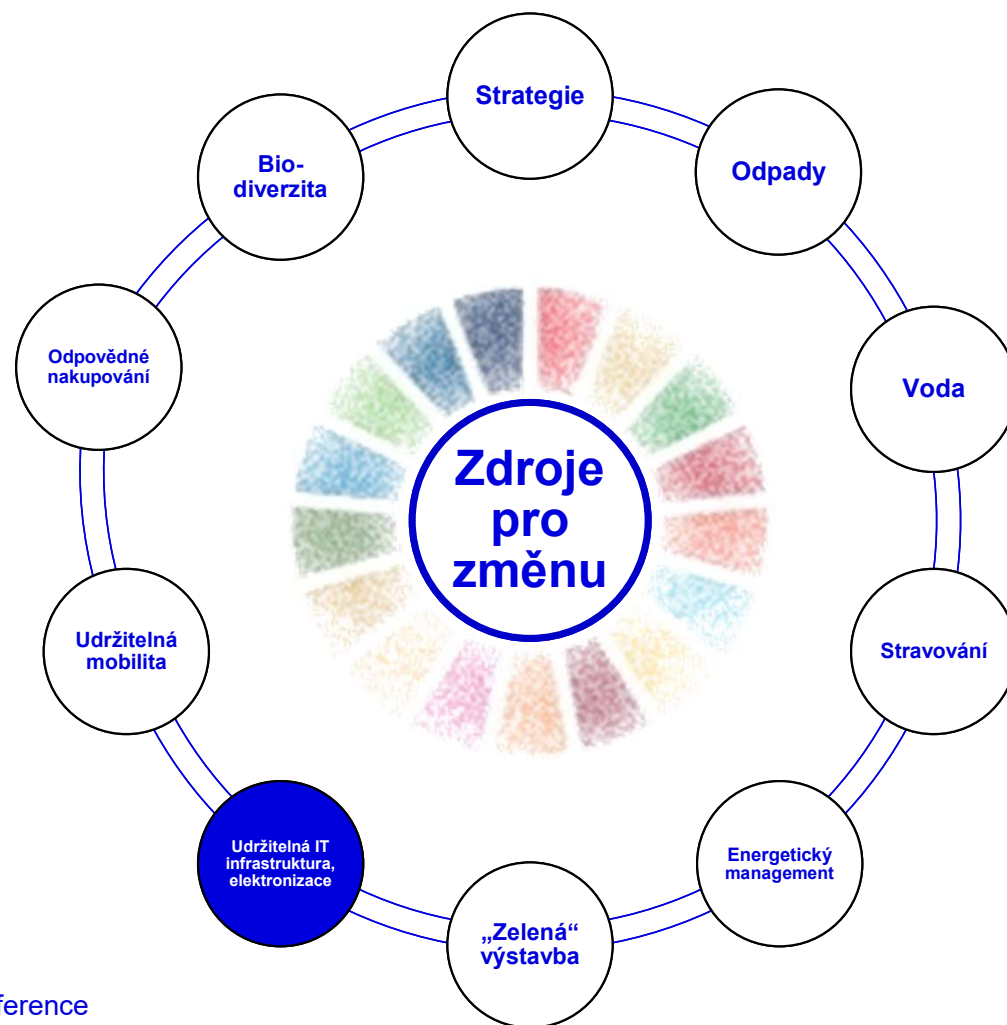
Zdroje pro změnu

Strategie

Odpady

Voda

Stravování

Energetický management

„Zelená“ výstavba

Udržitelná IT infrastruktura, elektronizace

Udržitelná mobilita

Odpovědné nakupování

Bio-diverzita

ference